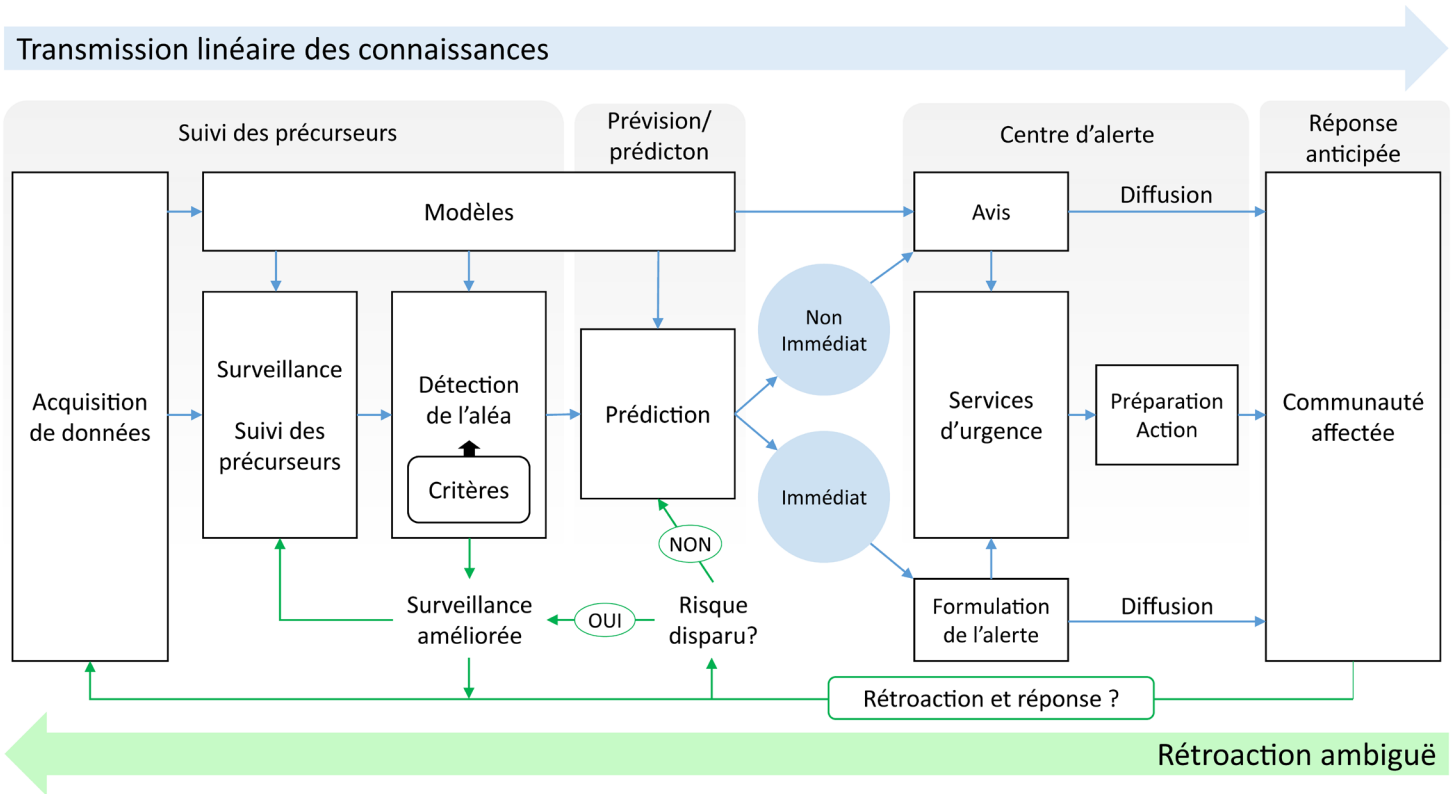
Transmission linéaire des connaissances

Suivi des précurseurs

Prévision/ prédicton

Centre d'alerte

Réponse anticipée

Acquisition de données

Modèles

Avis

Diffusion

Surveillance

Suivi des précurseurs

Détection de l'aléa

Critères

Prédiction

Non Immédiat

Immédiat

Services d'urgence

Préparation Action

Communauté affectée

NON

Surveillance améliorée

OUI

Risque disparu?

Formulation de l'alerte

Diffusion

Rétroaction et réponse ?

Rétroaction ambiguë